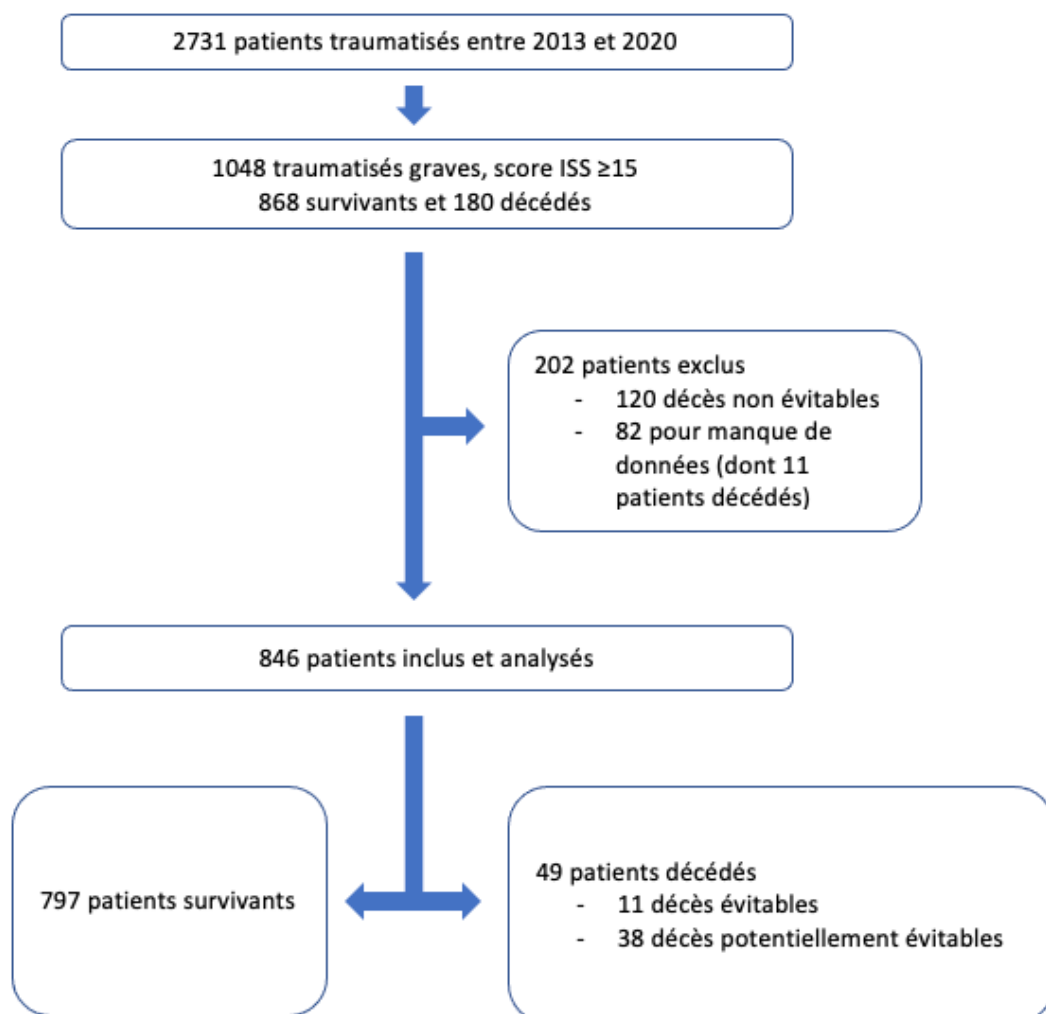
2731 patients traumatisés entre 2013 et 2020

1048 traumatisés graves, score ISS ≥15
868 survivants et 180 décédés

202 patients exclus
- 120 décès non évitables
- 82 pour manque de données (dont 11 patients décédés)

846 patients inclus et analysés

797 patients survivants

49 patients décédés
- 11 décès évitables
- 38 décès potentiellement évitables